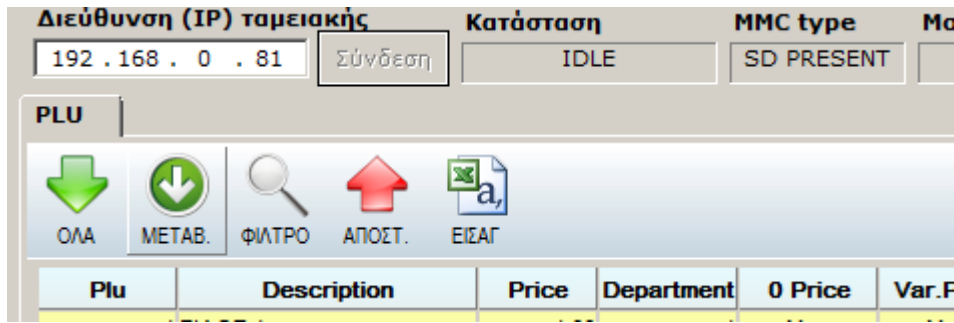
Διεύθυνση (IP) ταμειακής
192 . 168 . 0 . 81
Σύνδεση
Κατάσταση
IDLE
MMC type
SD PRESENT
Mo
PLU
ΟΛΑ
ΜΕΤΑΒ.
ΦΙΛΤΡΟ
ΑΠΟΣΤ.
ΕΙΣΑΓ

| Plu | Description | Price | Department | 0 Price | Var.P |
|---|---|---|---|---|---|